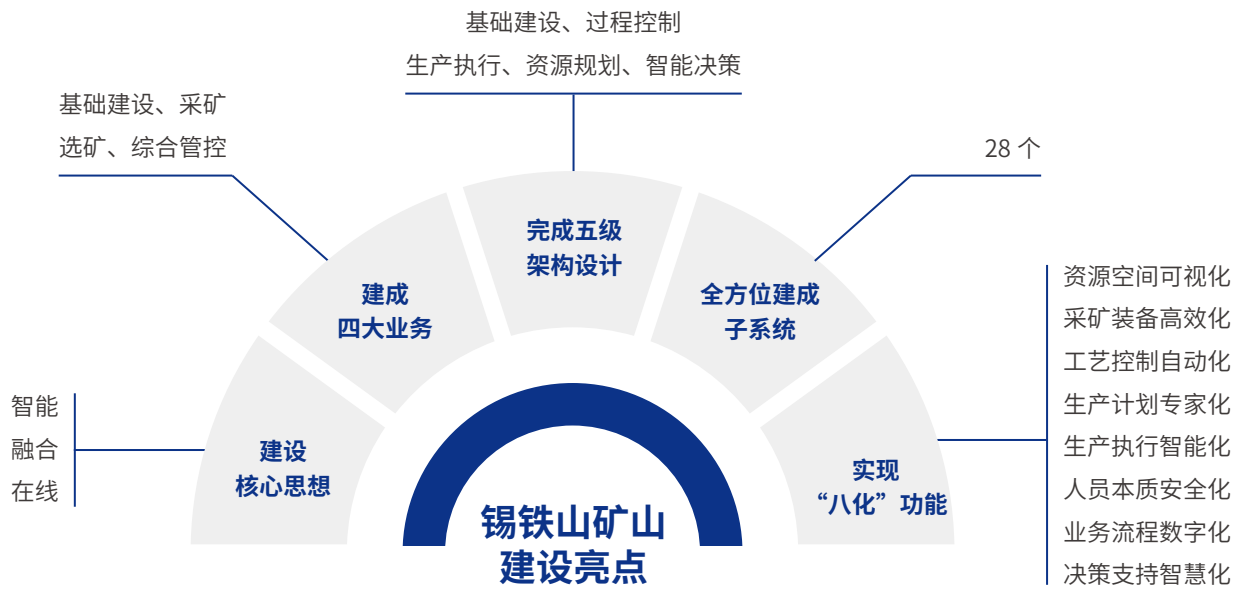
基础建设、过程控制
生产执行、资源规划、智能决策

基础建设、采矿
选矿、综合管控

28 个

完成五级
架构设计

建成
四大业务

全方位建成
子系统

资源空间可视化
采矿装备高效化
工艺控制自动化
生产计划专家化
生产执行智能化
人员本质安全化
业务流程数字化
决策支持智慧化

智能
融合
在线

建设
核心思想

实现
“八化”功能

锡铁山矿山
建设亮点